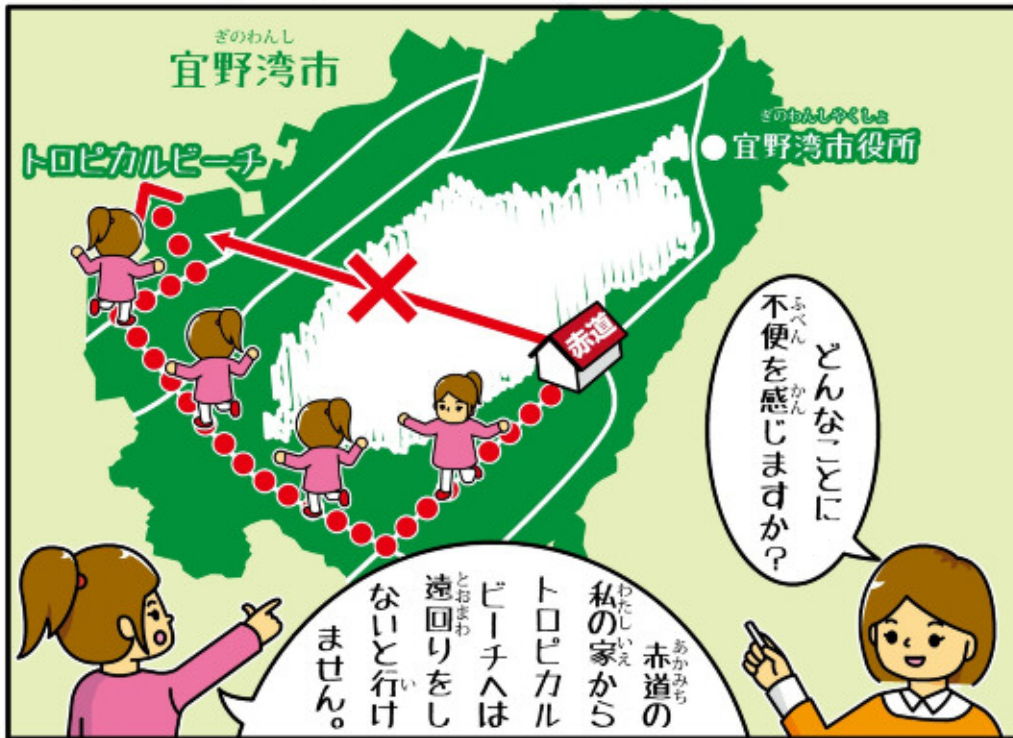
宜野湾市（ぎのわんし）

トロピカルビーチ

宜野湾市役所（ぎのわんしやくしょ）

赤道

どんなことに不便（ふべん）を感（かん）じますか？

赤道（あかみち）の私（わたし）の家（いえ）からトロピカルビーチへは遠回（とおまわ）りをしないと行（い）けません。